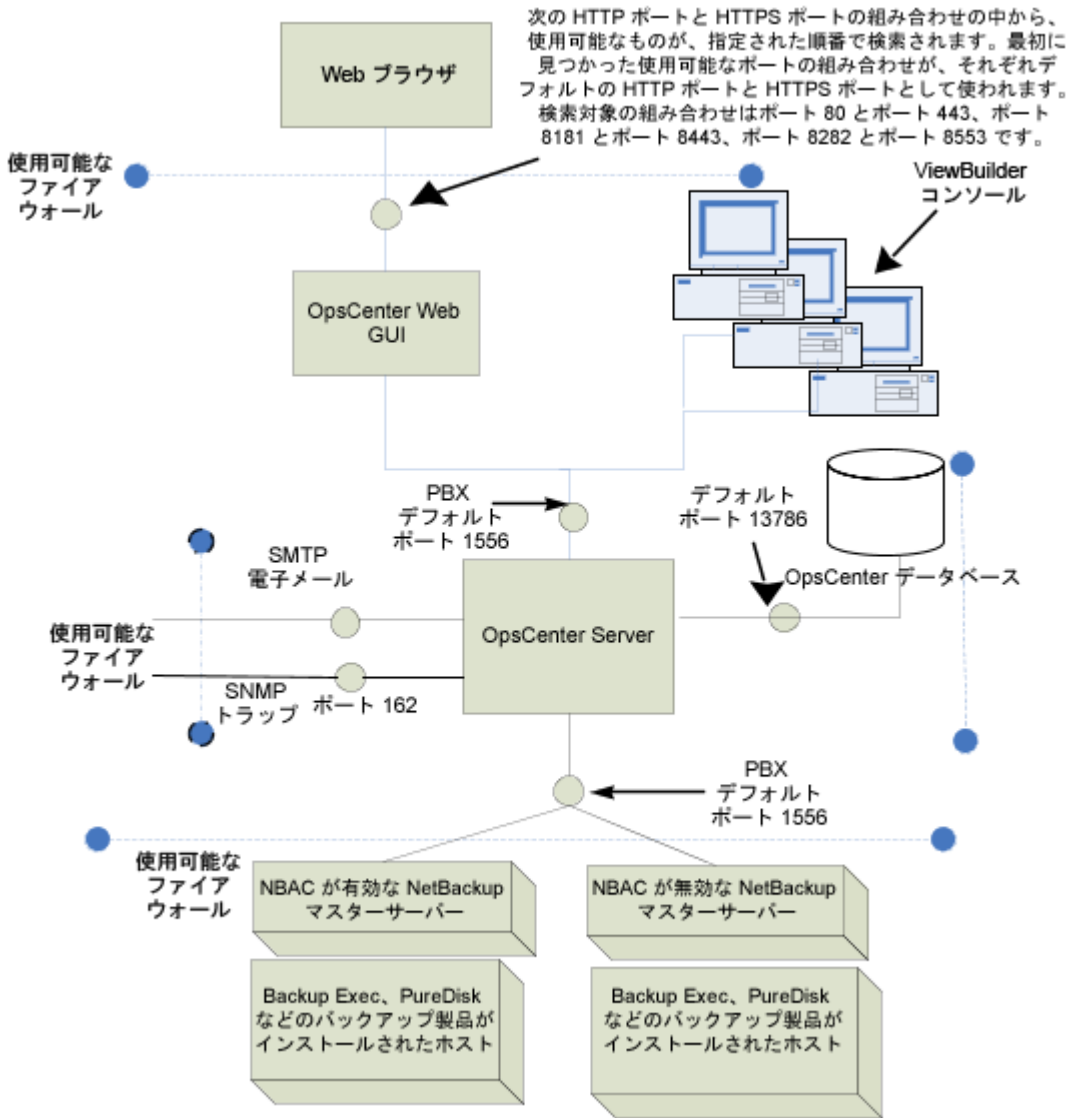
次の HTTP ポートと HTTPS ポートの組み合わせの中から、使用可能なものが、指定された順番で検索されます。最初に見つかった使用可能なポートの組み合わせが、それぞれデフォルトの HTTP ポートと HTTPS ポートとして使われます。検索対象の組み合わせはポート 80 とポート 443、ポート 8181 とポート 8443、ポート 8282 とポート 8553 です。

Web ブラウザ

使用可能な
ファイア
ウォール

ViewBuilder
コンソール

OpsCenter Web
GUI

PBX
デフォルト
ポート 1556

デフォルト
ポート 13786

SMTP
電子メール

OpsCenter データベース

使用可能な
ファイア
ウォール

OpsCenter Server

SNMP
トラップ

ポート 162

PBX
デフォルト
ポート 1556

使用可能な
ファイア
ウォール

NBAC が有効な NetBackup
マスターサーバー

NBAC が無効な NetBackup
マスターサーバー

Backup Exec、PureDisk
などのバックアップ製品が
インストールされたホスト

Backup Exec、PureDisk
などのバックアップ製品が
インストールされたホスト